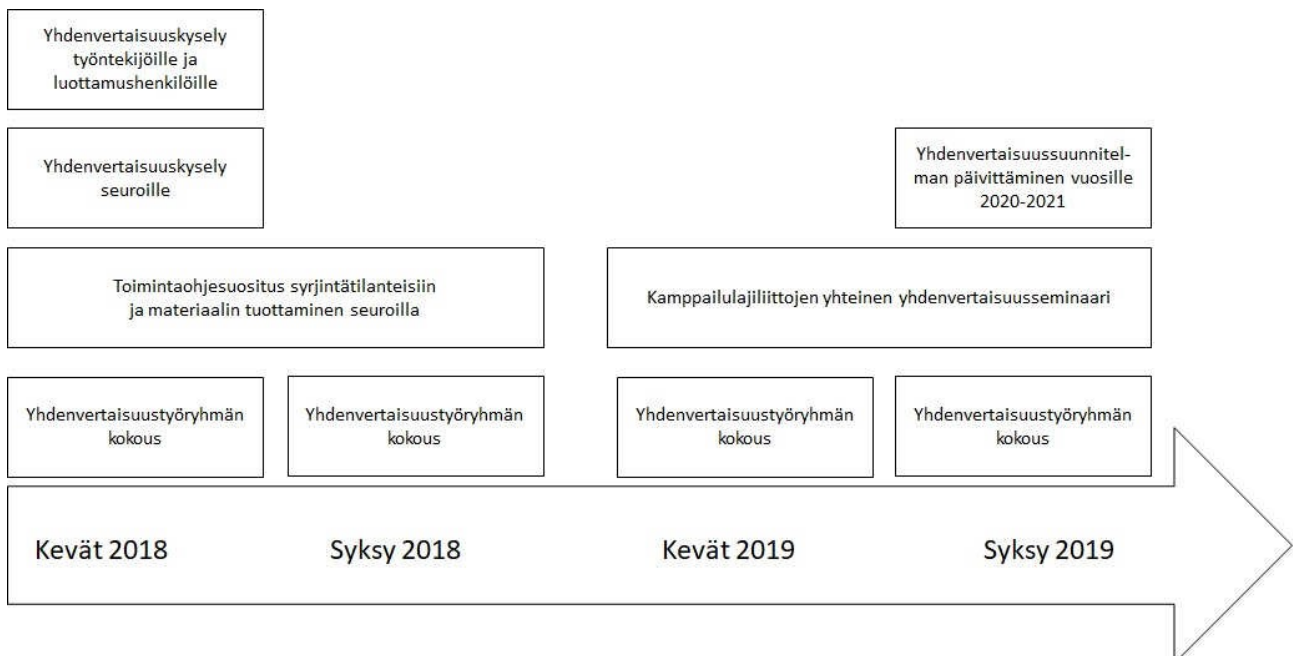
Yhdenvertaisuuskysely työntekijöille ja luottamushenkilöille

Yhdenvertaisuuskysely seuroille

Yhdenvertaisuussuunnitelman päivittäminen vuosille 2020-2021

Toimintaohjesuositus syrjintätilanteisiin ja materiaalin tuottaminen seuroilla

Kamppailulajiliittojen yhteinen yhdenvertaisuusseminaari

Yhdenvertaisuustyöryhmän kokous

Yhdenvertaisuustyöryhmän kokous

Yhdenvertaisuustyöryhmän kokous

Yhdenvertaisuustyöryhmän kokous

Kevät 2018

Syksy 2018

Kevät 2019

Syksy 2019